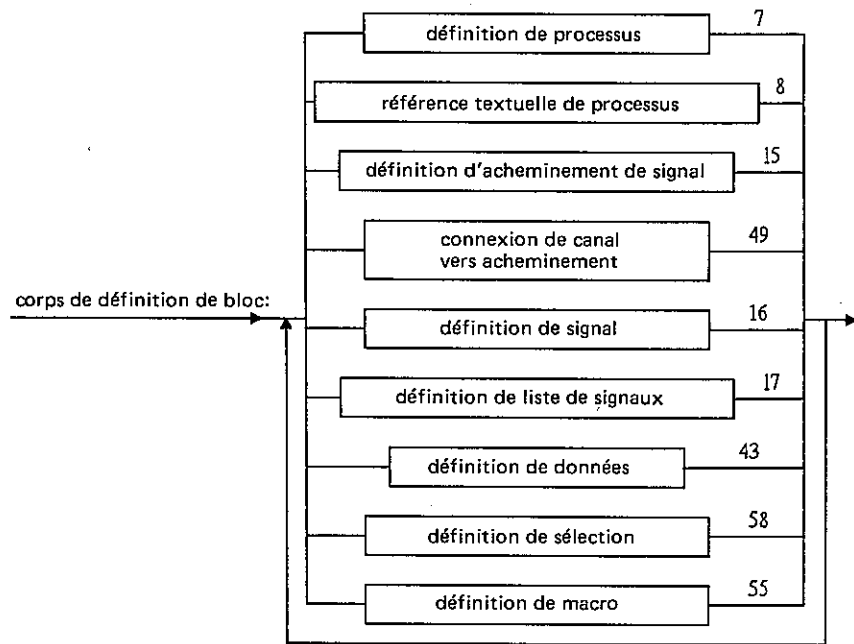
corps de définition de bloc:

définition de processus 7

référence textuelle de processus 8

définition d'acheminement de signal 15

connexion de canal vers acheminement 49

définition de signal 16

définition de liste de signaux 17

définition de données 43

définition de sélection 58

définition de macro 55